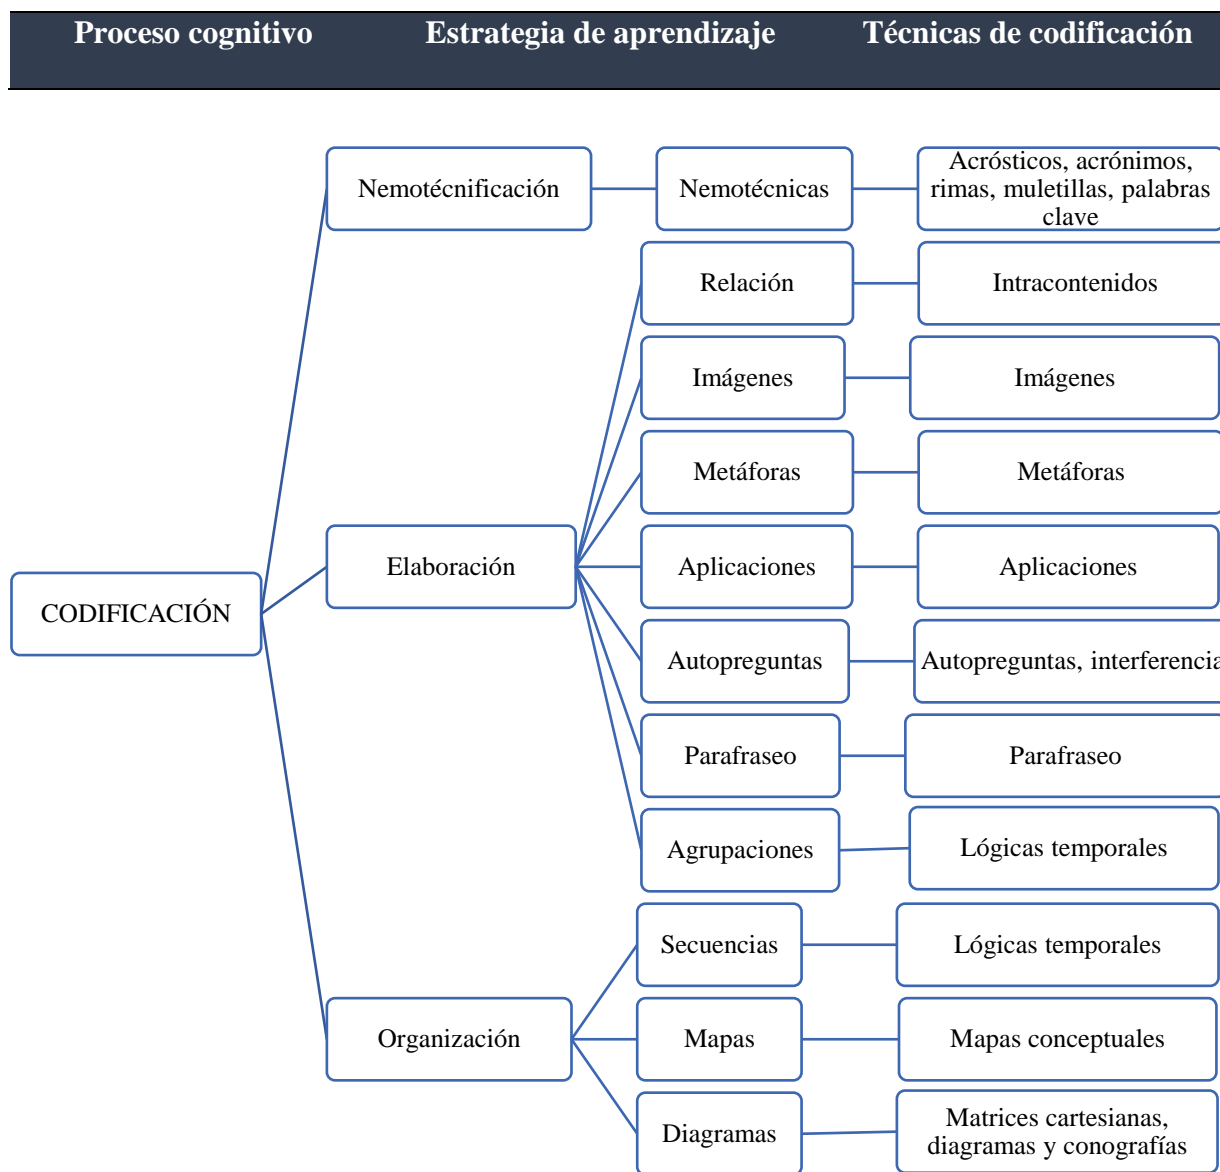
Proceso cognitivo | Estrategia de aprendizaje | Técnicas de codificación

CODIFICACIÓN

Nemotécnificación

Nemotécnicas

Acrósticos, acrónimos, rimas, muletillas, palabras clave

Elaboración

Relación

Intracontenidos

Imágenes

Imágenes

Metáforas

Metáforas

Aplicaciones

Aplicaciones

Autopreguntas

Autopreguntas, interferencia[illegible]

Parafraseo

Parafraseo

Agrupaciones

Lógicas temporales

Organización

Secuencias

Lógicas temporales

Mapas

Mapas conceptuales

Diagramas

Matrices cartesianas, diagramas y conografías